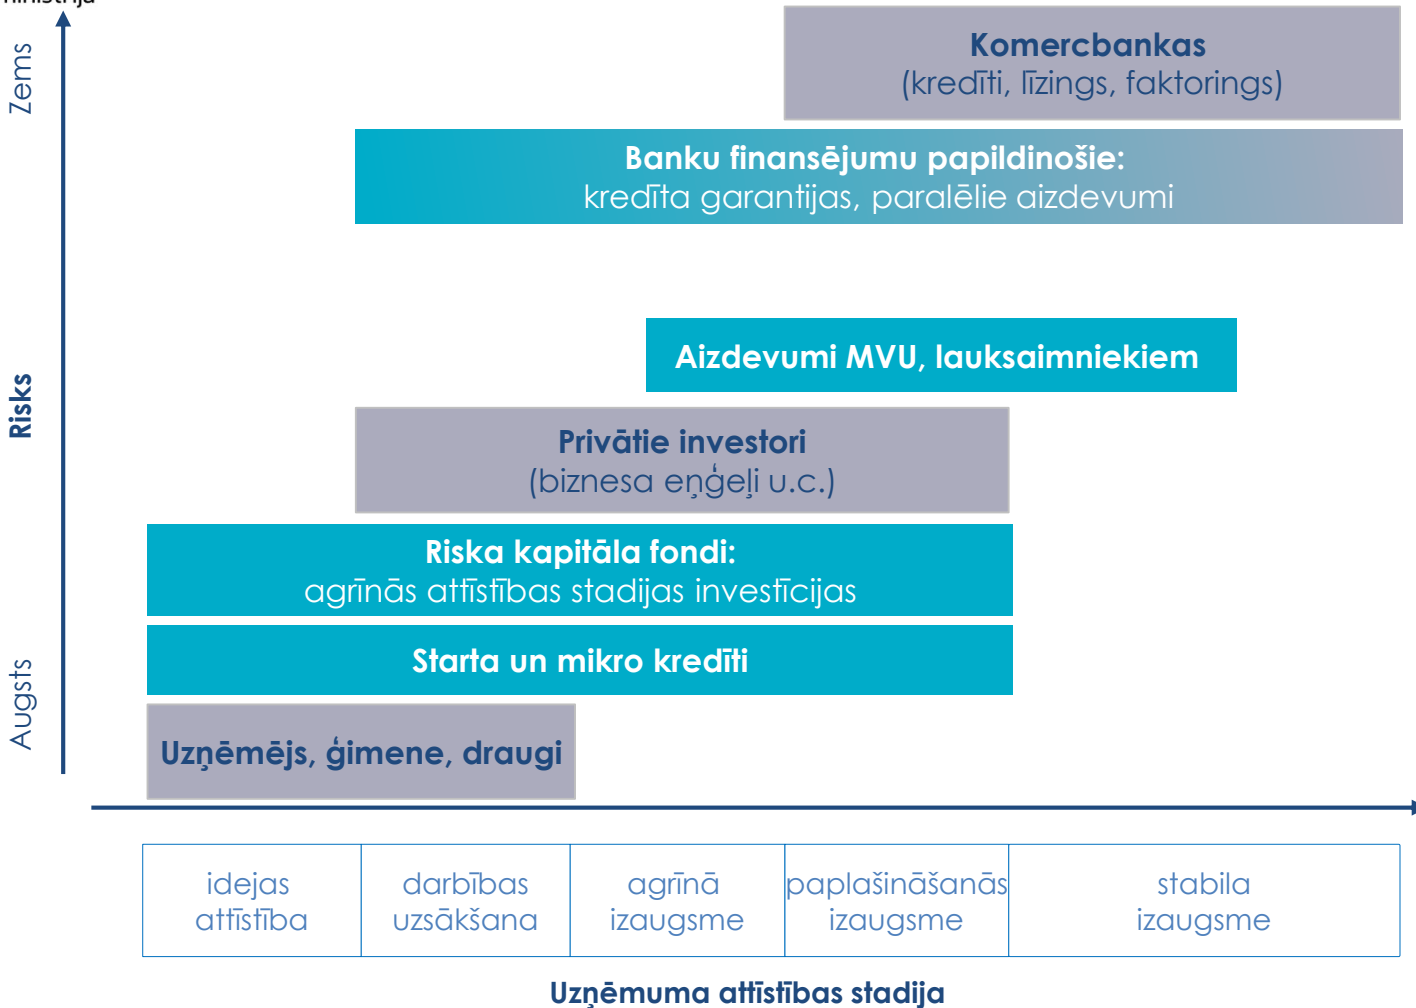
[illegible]

Zems

Risks

Augsts

**Komercbankas**
(kredīti, līzings, faktorings)

**Banku finansējumu papildinošie:**
kredīta garantijas, paralēlie aizdevumi

**Aizdevumi MVU, lauksaimniekiem**

**Privātie investori**
(biznesa eņģeļi u.c.)

**Riska kapitāla fondi:**
agrīnās attīstības stadijas investīcijas

**Starta un mikro kredīti**

**Uzņēmējs, ģimene, draugi**

| idejas attīstība | darbības uzsākšana | agrīnā izaugsme | paplašināšanās izaugsme | stabila izaugsme |
|---|---|---|---|---|

**Uzņēmuma attīstības stadija**